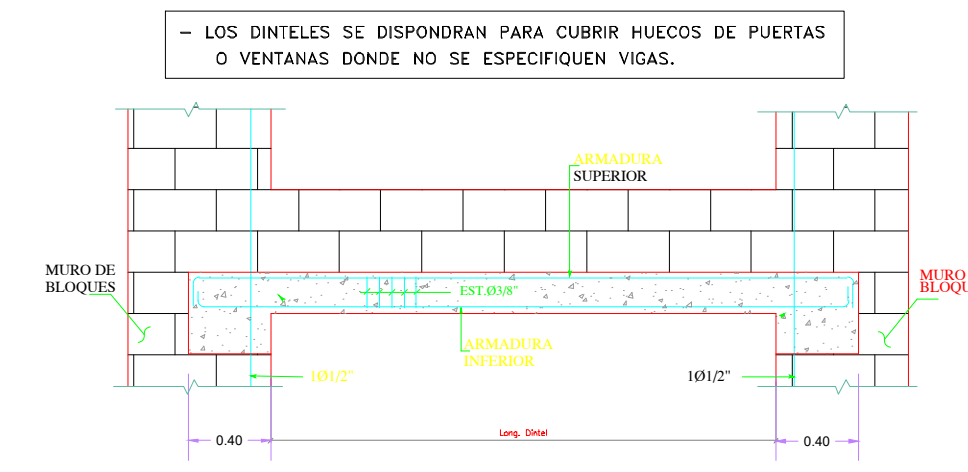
– LOS DINTELES SE DISPONDRAN PARA CUBRIR HUECOS DE PUERTAS O VENTANAS DONDE NO SE ESPECIFIQUEN VIGAS.

ARMADURA
SUPERIOR

MURO DE
BLOQUES

EST.Ø3/8"

ARMADURA
INFERIOR

MURO DE
BLOQUES

1Ø1/2"

1Ø1/2"

0.40

Long. Dintel

0.40